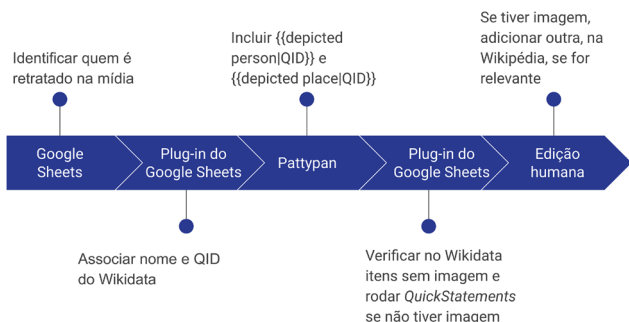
Identificar quem é retratado na mídia

Incluir {{depicted person|QID}} e {{depicted place|QID}}

Se tiver imagem, adicionar outra, na Wikipédia, se for relevante

Google Sheets

Plug-in do Google Sheets

Pattypan

Plug-in do Google Sheets

Edição humana

Associar nome e QID do Wikidata

Verificar no Wikidata itens sem imagem e rodar *QuickStatements* se não tiver imagem